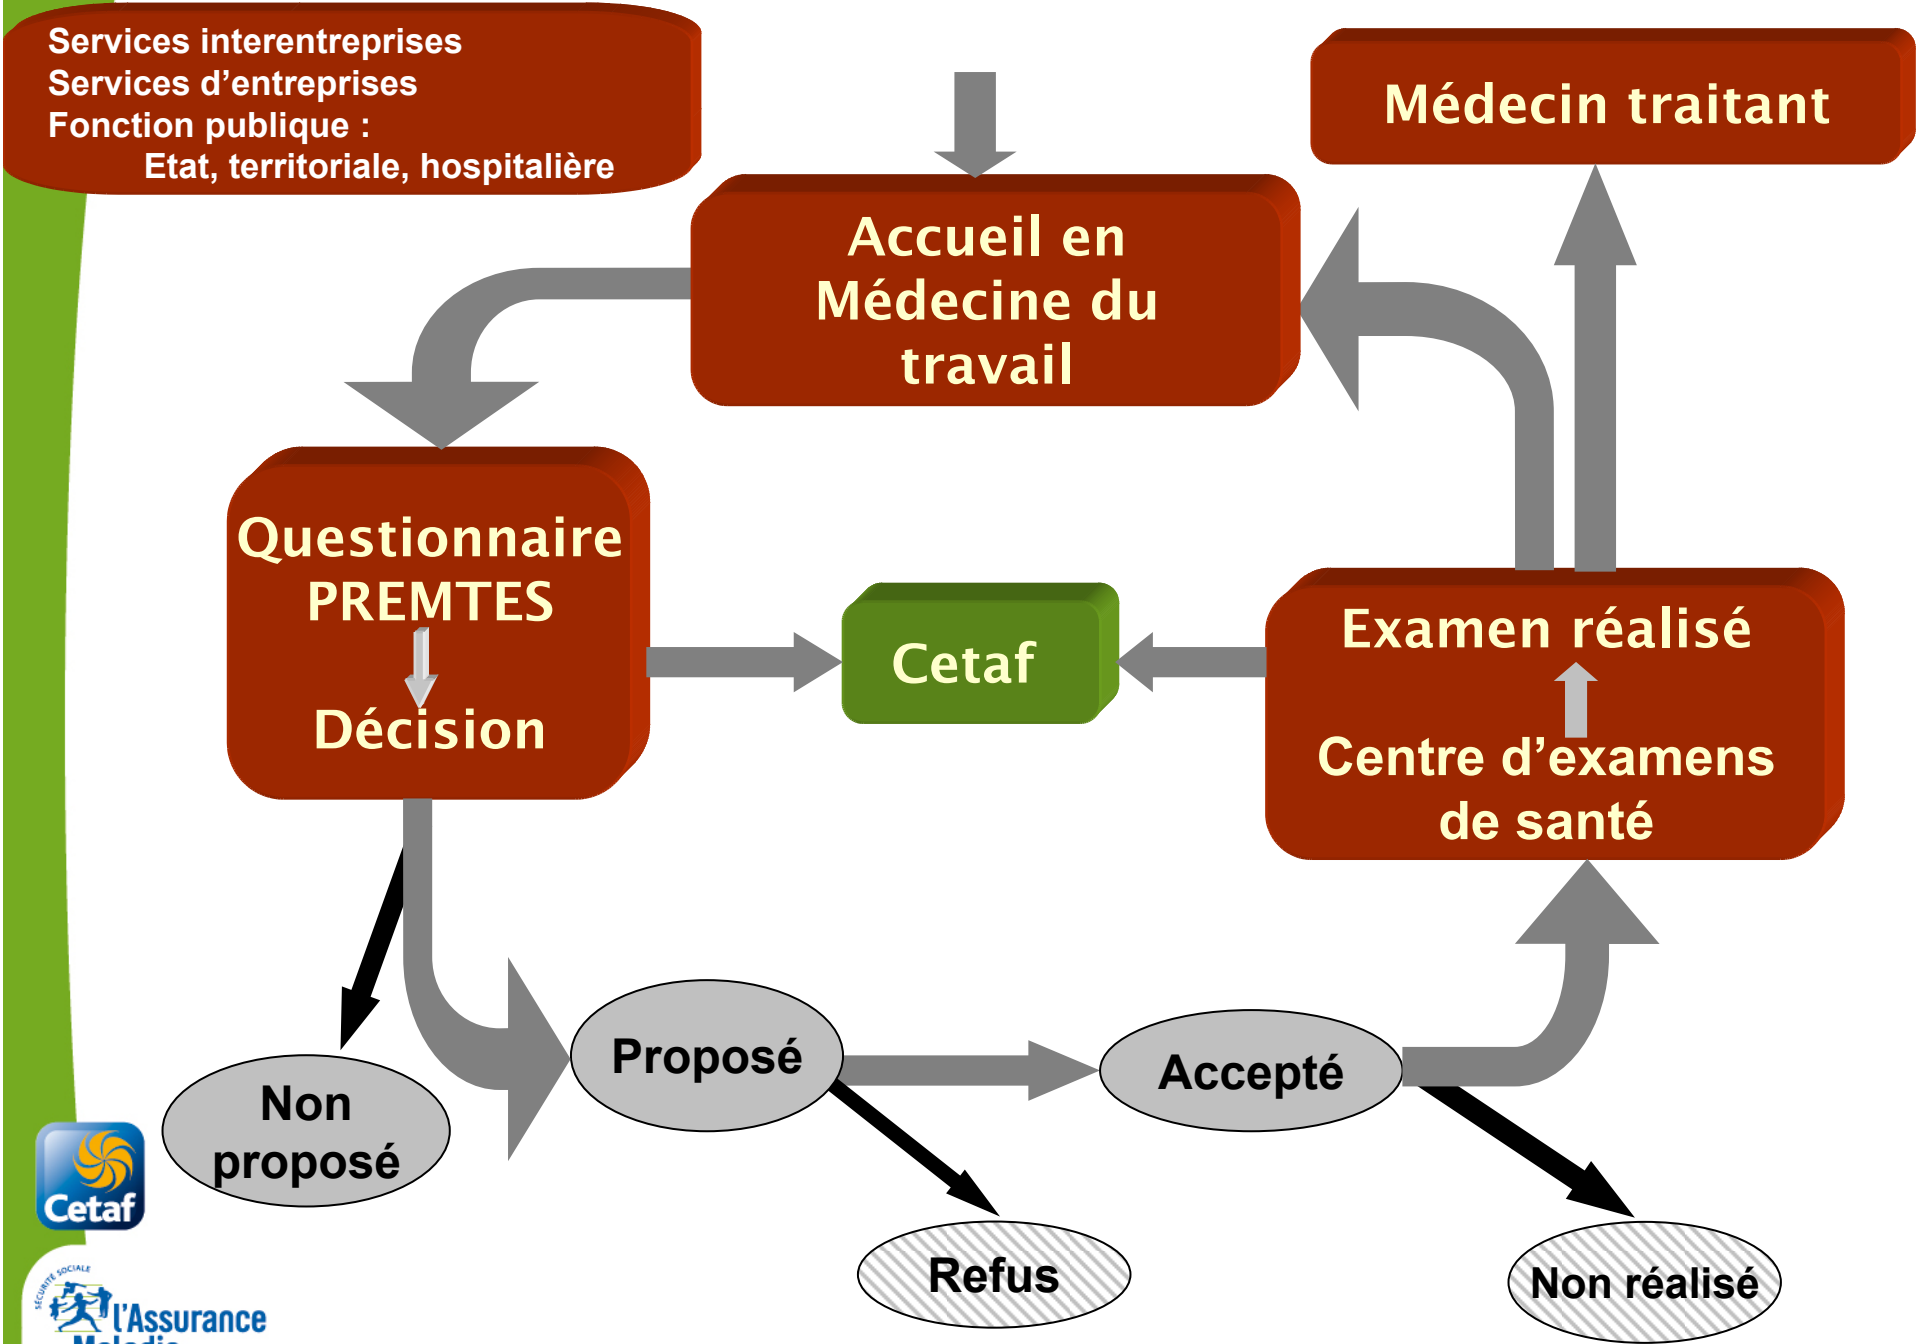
Services interentreprises
Services d'entreprises
Fonction publique :
Etat, territoriale, hospitalière

Médecin traitant

Accueil en Médecine du travail

Questionnaire PREMTES

Décision

Cetaf

Examen réalisé

Centre d'examens de santé

Non proposé

Proposé

Accepté

Refus

Non réalisé

Cetaf

SÉCURITÉ SOCIALE
l'Assurance
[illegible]